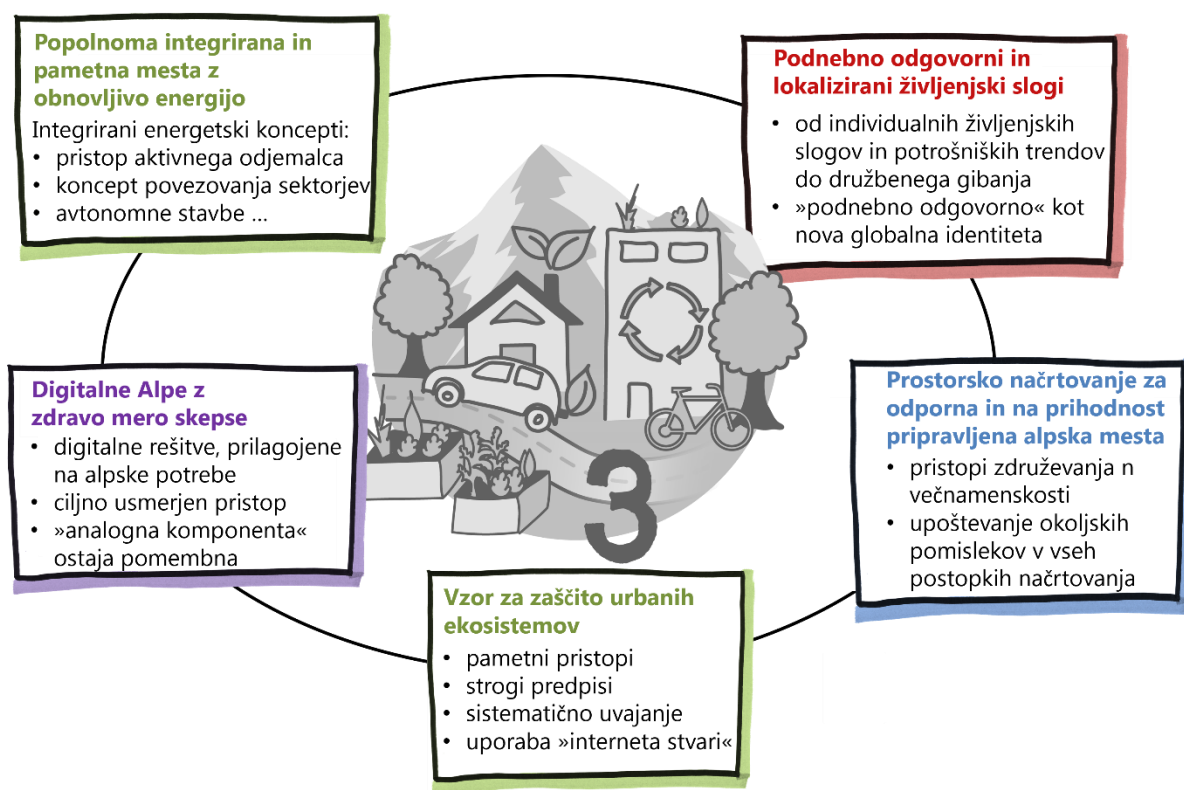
**Popolnoma integrirana in pametna mesta z obnovljivo energijo**
Integrirani energetski koncepti:
- pristop aktivnega odjemalca
- koncept povezovanja sektorjev
- avtonomne stavbe ...

**Podnebno odgovorni in lokalizirani življenjski slogi**
- od individualnih življenjskih slogov in potrošniških trendov do družbenega gibanja
- »podnebno odgovorno« kot nova globalna identiteta

**Digitalne Alpe z zdravo mero skepse**
- digitalne rešitve, prilagojene na alpske potrebe
- ciljno usmerjen pristop
- »analogna komponenta« ostaja pomembna

3

**Prostorsko načrtovanje za odporna in na prihodnost pripravljena alpska mesta**
- pristopi združevanja n večnamenskosti
- upoštevanje okoljskih pomislekov v vseh postopkih načrtovanja

**Vzor za zaščito urbanih ekosistemov**
- pametni pristopi
- strogi predpisi
- sistematično uvajanje
- uporaba »interneta stvari«